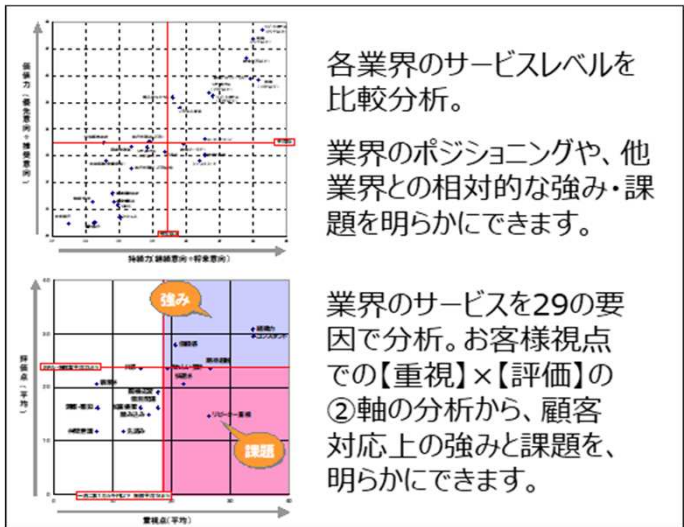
各業界のサービスレベルを比較分析。

業界のポジショニングや、他業界との相対的な強み・課題を明らかにできます。

強み

課題

評価点（平均）

重視点（平均）

業界のサービスを29の要因で分析。お客様視点での【重視】×【評価】の②軸の分析から、顧客対応上の強みと課題を、明らかにできます。